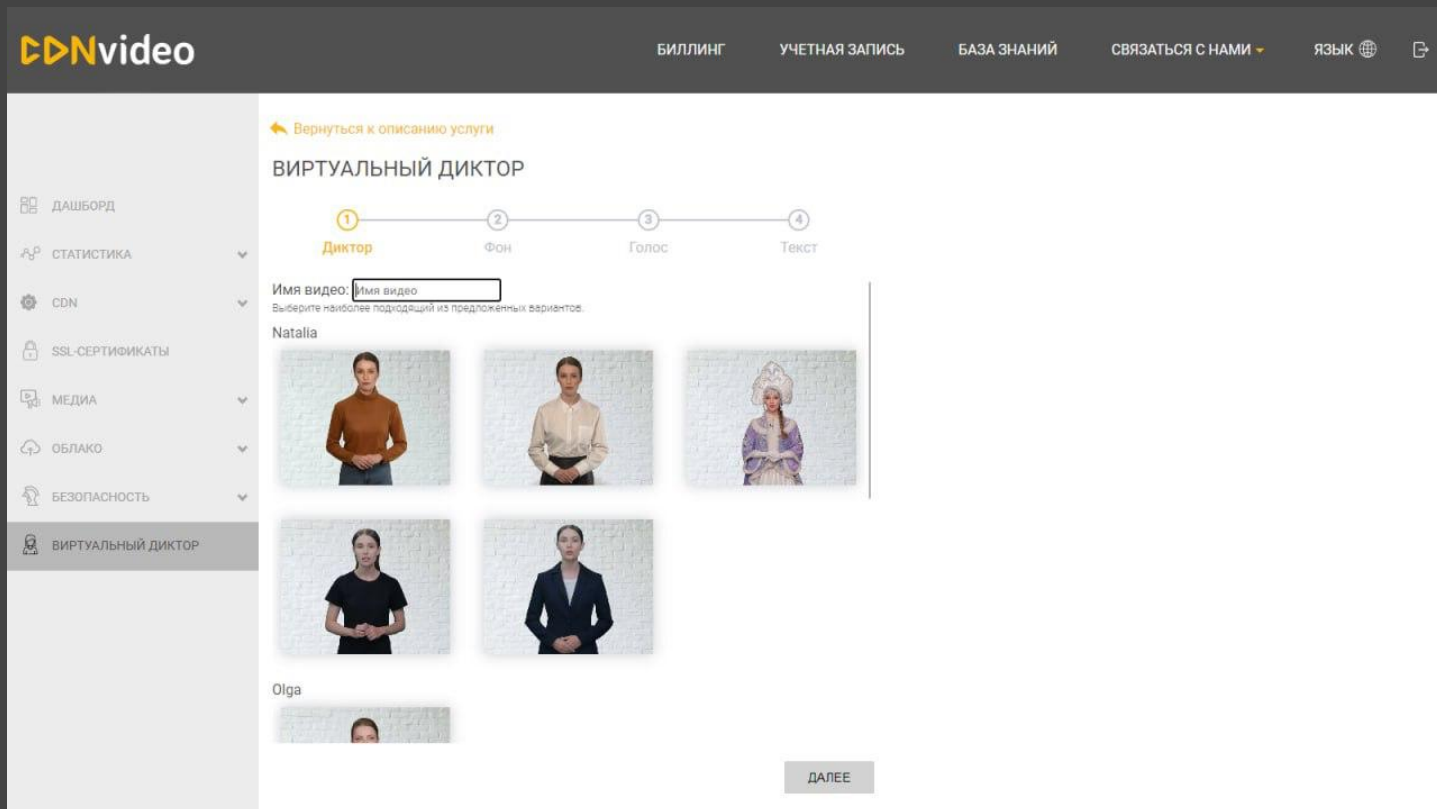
CDNvideo

БИЛЛИНГ УЧЕТНАЯ ЗАПИСЬ БАЗА ЗНАНИЙ СВЯЗАТЬСЯ С НАМИ ЯЗЫК

ДАШБОРД
СТАТИСТИКА
CDN
SSL-СЕРТИФИКАТЫ
МЕДИА
ОБЛАКО
БЕЗОПАСНОСТЬ
ВИРТУАЛЬНЫЙ ДИКТОР

Вернуться к описанию услуги

ВИРТУАЛЬНЫЙ ДИКТОР

1 Диктор
2 Фон
3 Голос
4 Текст

Имя видео: Имя видео
Выберите наиболее подходящий из предложенных вариантов.

Natalia

Olga

ДАЛЕЕ